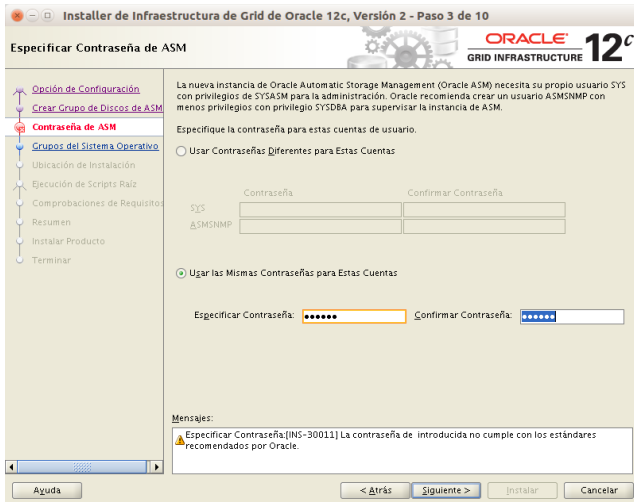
Installer de Infraestructura de Grid de Oracle 12c, Versión 2 - Paso 3 de 10

Especificar Contraseña de ASM

ORACLE
GRID INFRASTRUCTURE
$12^c$

Opción de Configuración
Crear Grupo de Discos de ASM
Contraseña de ASM
Grupos del Sistema Operativo
Ubicación de Instalación
Ejecución de Scripts Raíz
Comprobaciones de Requisitos
Resumen
Instalar Producto
Terminar

La nueva instancia de Oracle Automatic Storage Management (Oracle ASM) necesita su propio usuario SYS con privilegios de SYSASM para la administración. Oracle recomienda crear un usuario ASMSNMP con menos privilegios con privilegio SYSDBA para supervisar la instancia de ASM.

Especifique la contraseña para estas cuentas de usuario.

Usar Contraseñas Diferentes para Estas Cuentas

| | Contraseña | Confirmar Contraseña |
|---|---|---|
| SYS | | |
| ASMSNMP | | |

Usar las Mismas Contraseñas para Estas Cuentas

Especificar Contraseña: •••••• Confirmar Contraseña: ••••••

Mensajes:
Especificar Contraseña:[INS-30011] La contraseña de introducida no cumple con los estándares recomendados por Oracle.

Ayuda
< Atrás
Siguiente >
Instalar
Cancelar